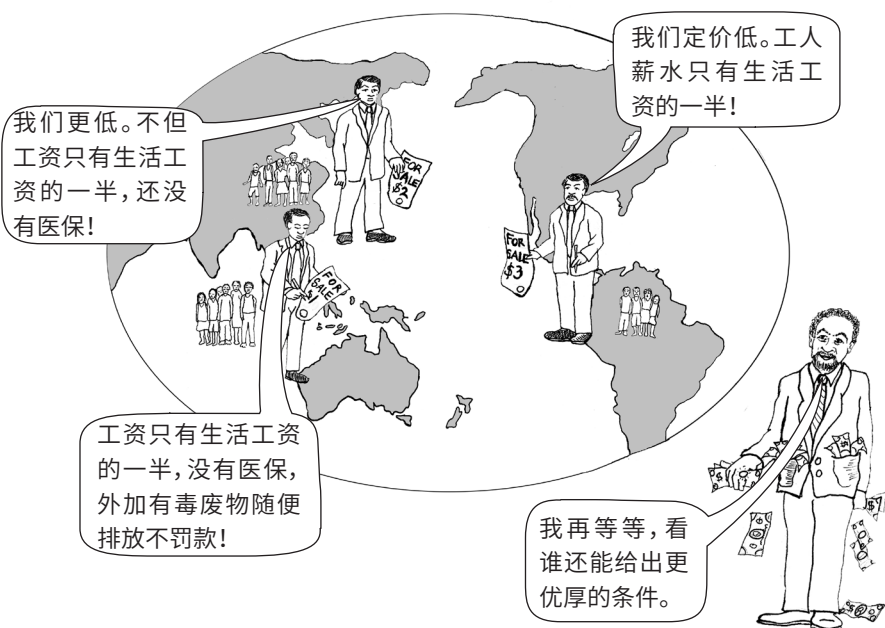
我们定价低。工人薪水只有生活工资的一半!

我们更低。不但工资只有生活工资的一半,还没有医保!

FOR SALE $2

FOR SALE $3

FOR SALE $1

工资只有生活工资的一半,没有医保,外加有毒废物随便排放不罚款!

我再等等,看谁还能给出更优厚的条件。